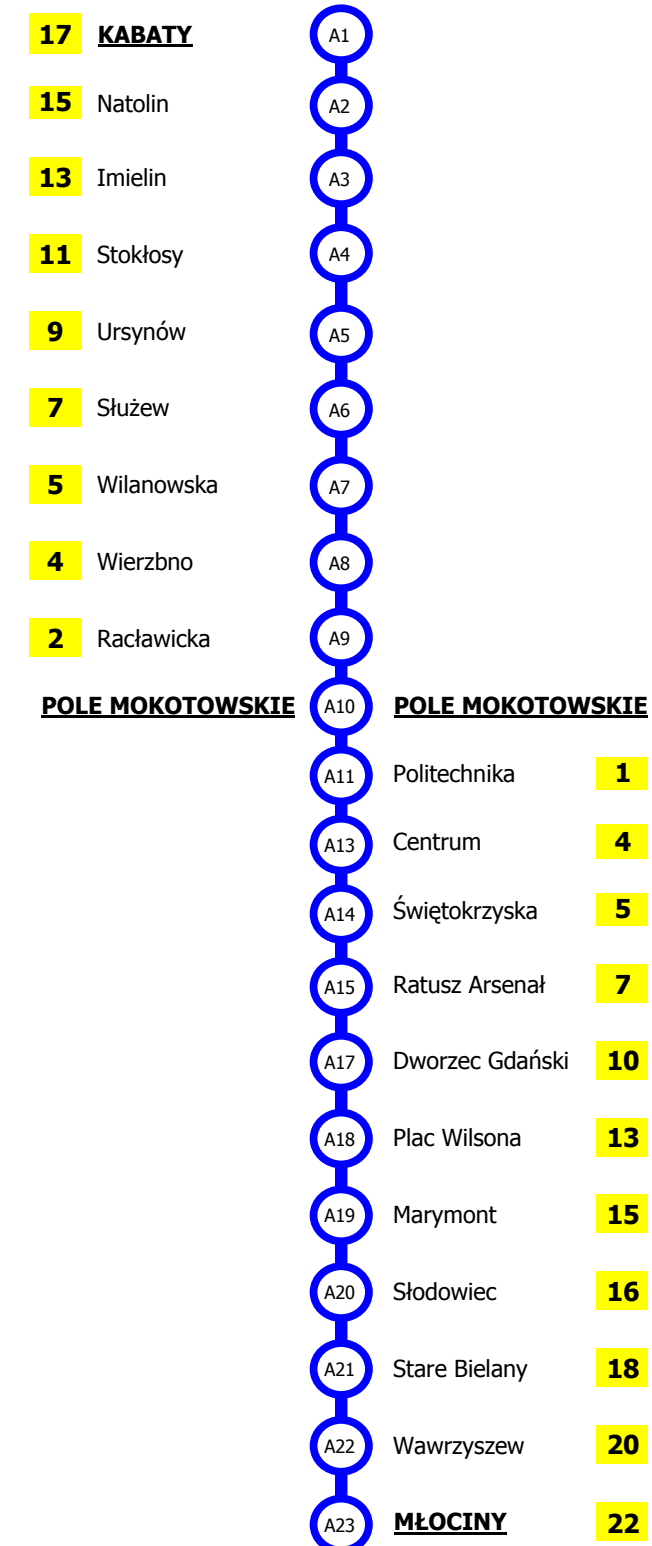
17 KABATY A1
15 Natolin A2
13 Imielin A3
11 Stokłosy A4
9 Ursynów A5
7 Służew A6
5 Wilanowska A7
4 Wierzbno A8
2 Racławicka A9
POLE MOKOTOWSKIE A10 POLE MOKOTOWSKIE
A11 Politechnika 1
A13 Centrum 4
A14 Świętokrzyska 5
A15 Ratusz Arsenał 7
A17 Dworzec Gdański 10
A18 Plac Wilsona 13
A19 Marymont 15
A20 Słodowiec 16
A21 Stare Bielany 18
A22 Wawrzyszew 20
A23 MŁOCINY 22